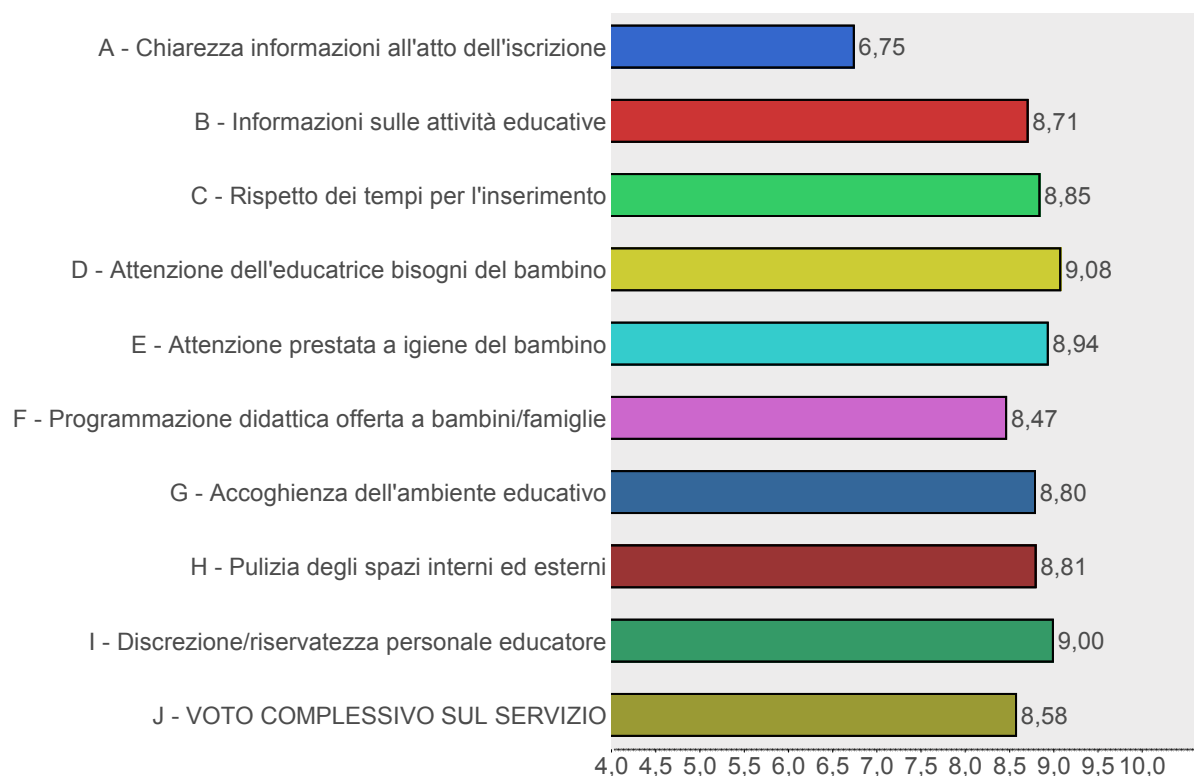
A - Chiarezza informazioni all'atto dell'iscrizione 6,75
B - Informazioni sulle attività educative 8,71
C - Rispetto dei tempi per l'inserimento 8,85
D - Attenzione dell'educatrice bisogni del bambino 9,08
E - Attenzione prestata a igiene del bambino 8,94
F - Programmazione didattica offerta a bambini/famiglie 8,47
G - Accoghienza dell'ambiente educativo 8,80
H - Pulizia degli spazi interni ed esterni 8,81
I - Discrezione/riservatezza personale educatore 9,00
J - VOTO COMPLESSIVO SUL SERVIZIO 8,58

4,0 4,5 5,0 5,5 6,0 6,5 7,0 7,5 8,0 8,5 9,0 9,5 10,0